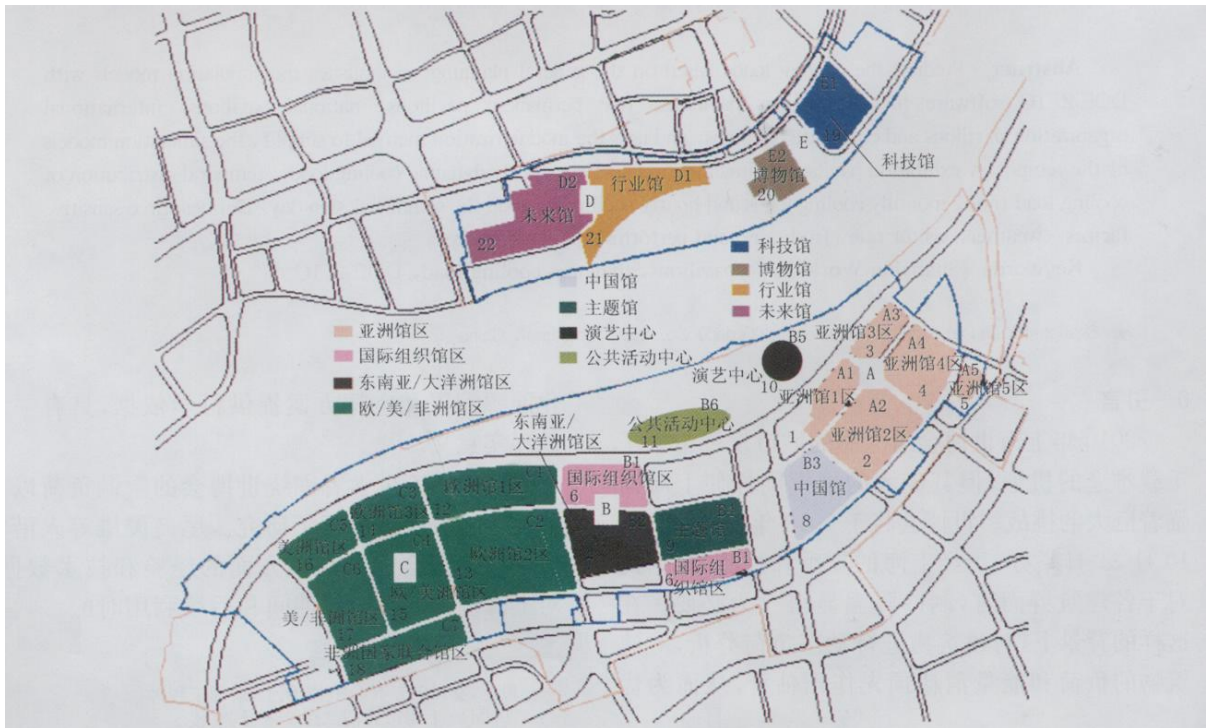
E1
19
E
科技馆
E2
博物馆
20
D2
D
行业馆
D1
未来馆
22
21
科技馆
博物馆
行业馆
未来馆
中国馆
主题馆
演艺中心
公共活动中心
亚洲馆区
国际组织馆区
东南亚/大洋洲馆区
欧/美/非洲馆区
B5
演艺中心
10
A3
亚洲馆3区
3
A4
亚洲馆4区
A1
A
亚洲馆1区
4
A5
亚洲馆5区
5
A2
亚洲馆2区
2
1
B6
公共活动中心
11
东南亚/大洋洲馆区
B1
国际组织馆区
6
B
B3
中国馆
8
C4
欧洲馆1区
C3
欧洲馆3区
12
C5
14
C2
B2
主题馆
美洲馆区
16
C6
C
C1
欧洲馆2区
欧/美洲馆区
13
B1
国际组织馆区
6
美/非洲馆区
17
15
C7
非洲国家联合馆区
18